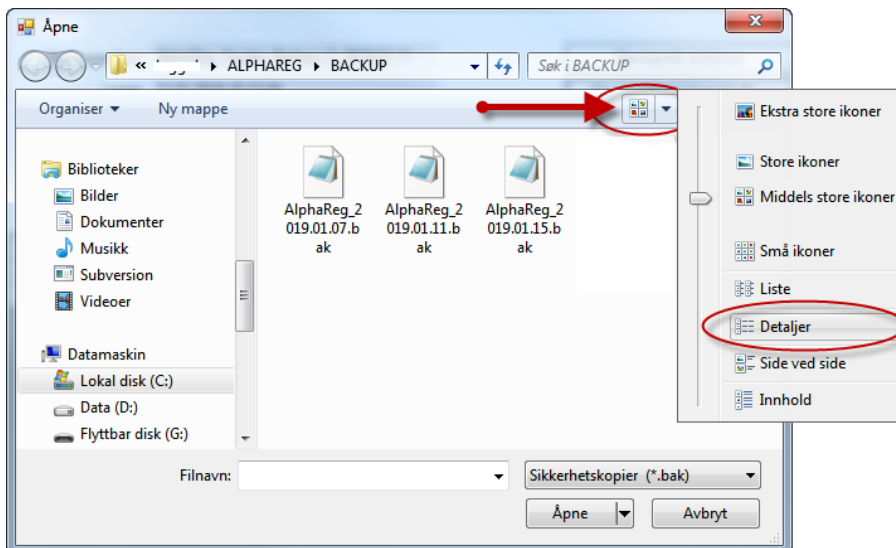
Åpne

« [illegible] ▸ ALPHAREG ▸ BACKUP

Søk i BACKUP

Organiser ▾ Ny mappe

Biblioteker
Bilder
Dokumenter
Musikk
Subversion
Videoer

Datamaskin
Lokal disk (C:)
Data (D:)
Flyttbar disk (G:)

AlphaReg_2019.01.07.bak
AlphaReg_2019.01.11.bak
AlphaReg_2019.01.15.bak

Ekstra store ikoner
Store ikoner
Middels store ikoner
Små ikoner
Liste
Detaljer
Side ved side
Innhold

Filnavn:
Sikkerhetskopier (*.bak)
Åpne
Avbryt